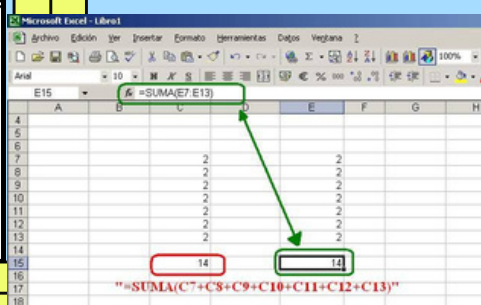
Microsoft Excel - Libro1

Archivo Edición Ver Insertar Formato Herramientas Datos Ventana ?

100%

Arial 10 N K S € % 000

E15 fx =SUMA(E7:E13)

| | A | B | C | D | E | F | G |
|---|---|---|---|---|---|---|---|
| 4 | | | | | | | |
| 5 | | | | | | | |
| 6 | | | | | | | |
| 7 | | | 2 | | 2 | | |
| 8 | | | 2 | | 2 | | |
| 9 | | | 2 | | 2 | | |
| 10 | | | 2 | | 2 | | |
| 11 | | | 2 | | 2 | | |
| 12 | | | 2 | | 2 | | |
| 13 | | | 2 | | 2 | | |
| 14 | | | | | | | |
| 15 | | | 14 | | 14 | | |
| 16 | | | | | | | |
| 17 | | | | | | | |

"=SUMA(C7+C8+C9+C10+C11+C12+C13)"